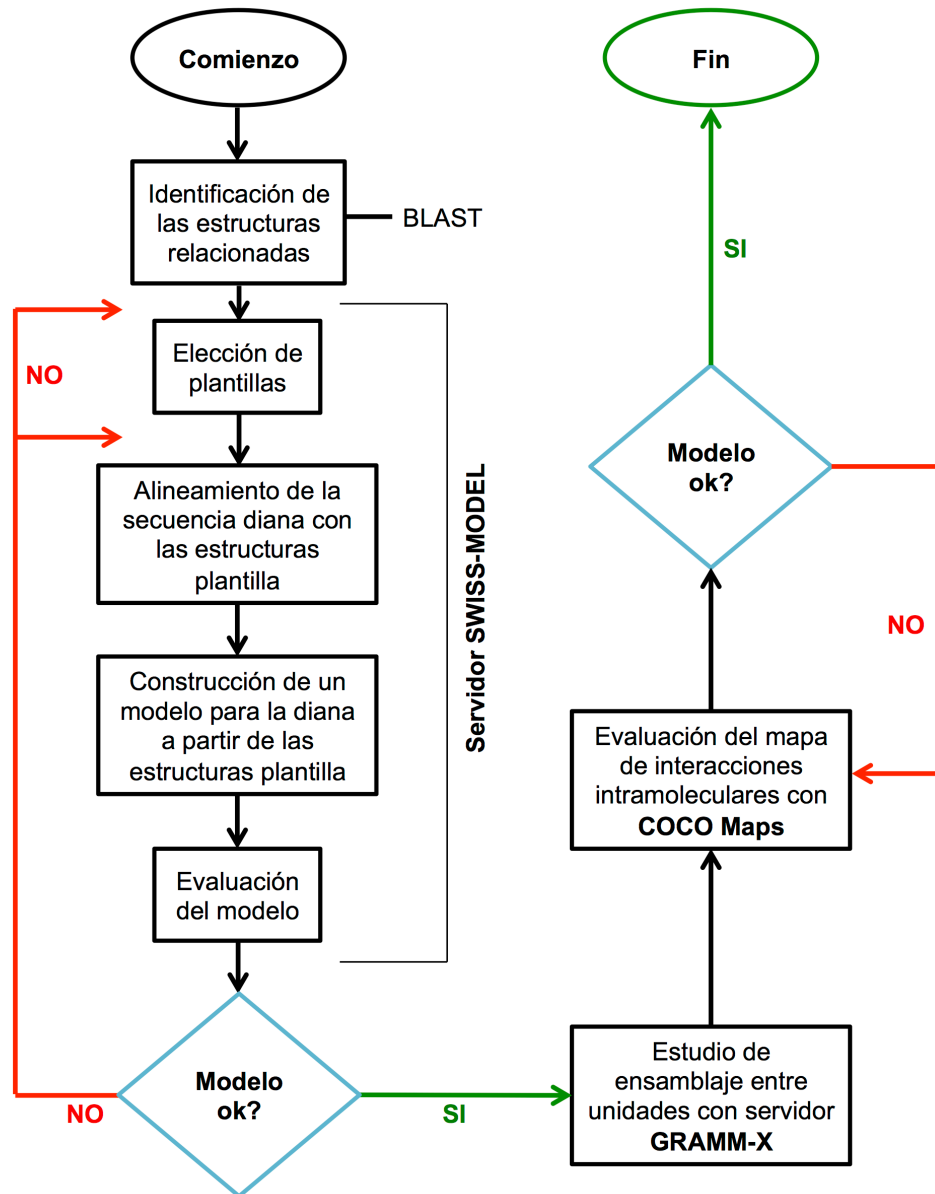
Comienzo

Identificación de las estructuras relacionadas

BLAST

NO

Elección de plantillas

Alineamiento de la secuencia diana con las estructuras plantilla

Construcción de un modelo para la diana a partir de las estructuras plantilla

Evaluación del modelo

Servidor SWISS-MODEL

Modelo ok?

NO

SI

Estudio de ensamblaje entre unidades con servidor GRAMM-X

Evaluación del mapa de interacciones intramoleculares con COCO Maps

NO

Modelo ok?

SI

Fin